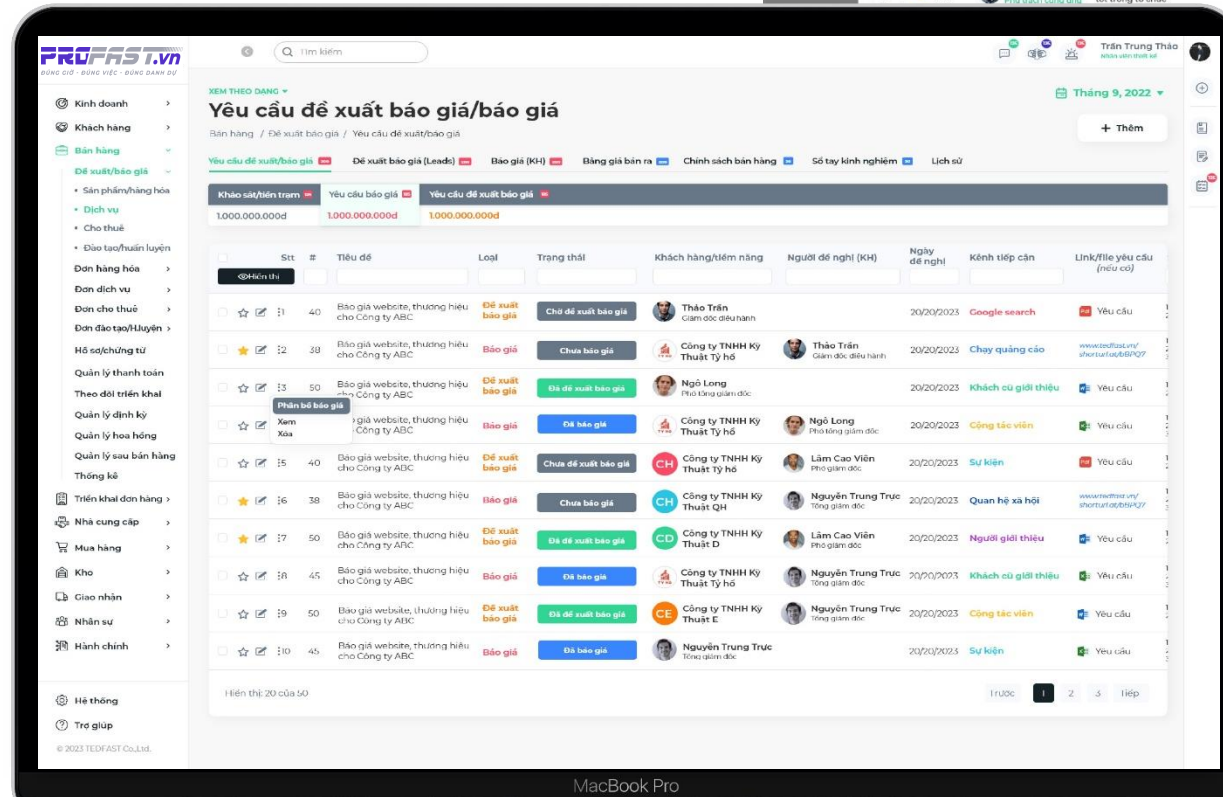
PROFAST.vn
ĐÚNG GIỜ - ĐÚNG VIỆC - ĐÚNG DANH DỰ

Tìm kiếm

Trần Trung Thảo
Nhân viên thiết kế

Kinh doanh
Khách hàng
Bán hàng
Đề xuất/báo giá
• Sản phẩm/hàng hóa
• Dịch vụ
• Cho thuê
• Đào tạo/huấn luyện
Đơn hàng hóa
Đơn dịch vụ
Đơn cho thuê
Đơn đào tạo/H.luyện
Hồ sơ/chứng từ
Quản lý thanh toán
Theo dõi triển khai
Quản lý định kỳ
Quản lý hoa hồng
Quản lý sau bán hàng
Thống kê
Triển khai đơn hàng
Nhà cung cấp
Mua hàng
Kho
Giao nhận
Nhân sự
Hành chính

Hệ thống
Trợ giúp
© 2023 TEDFAST Co.,Ltd.

XEM THEO DẠNG
Yêu cầu đề xuất báo giá/báo giá
Bán hàng / Đề xuất báo giá / Yêu cầu đề xuất báo giá

Tháng 9, 2022
+ Thêm

Yêu cầu đề xuất/báo giá | Đề xuất báo giá (Leads) | Báo giá (KH) | Bảng giá bán ra | Chính sách bán hàng | Sổ tay kinh nghiệm | Lịch sử

| Khảo sát/tiền trạm | Yêu cầu báo giá | Yêu cầu đề xuất báo giá |
|---|---|---|
| 1.000.000.000đ | 1.000.000.000đ | 1.000.000.000đ |

Hiển thị

| Stt | # | Tiêu đề | Loại | Trạng thái | Khách hàng/tiềm năng | Người đề nghị (KH) | Ngày đề nghị | Kênh tiếp cận | Link/file yêu cầu (nếu có) |
|---|---|---|---|---|---|---|---|---|---|
| 1 | 40 | Báo giá website, thương hiệu cho Công ty ABC | Đề xuất báo giá | Chờ đề xuất báo giá | Thảo Trần Giám đốc điều hành | | 20/20/2023 | Google search | Yêu cầu |
| 2 | 38 | Báo giá website, thương hiệu cho Công ty ABC | Báo giá | Chưa báo giá | Công ty TNHH Kỹ Thuật Tỷ hổ | Thảo Trần Giám đốc điều hành | 20/20/2023 | Chạy quảng cáo | www.tedfast.vn/ shorturl.at/bBPQ7 |
| 3 | 50 | Báo giá website, thương hiệu cho Công ty ABC | Đề xuất báo giá | Đã đề xuất báo giá | Ngô Long Phó tổng giám đốc | | 20/20/2023 | Khách cũ giới thiệu | Yêu cầu |
| | | Phân bổ báo giá / Xem / Xóa ...o giá website, thương hiệu ...Công ty ABC | Báo giá | Đã báo giá | Công ty TNHH Kỹ Thuật Tỷ hổ | Ngô Long Phó tổng giám đốc | 20/20/2023 | Cộng tác viên | Yêu cầu |
| 5 | 40 | Báo giá website, thương hiệu cho Công ty ABC | Đề xuất báo giá | Chưa đề xuất báo giá | CH Công ty TNHH Kỹ Thuật Tỷ hổ | Lâm Cao Viên Phó giám đốc | 20/20/2023 | Sự kiện | Yêu cầu |
| 6 | 38 | Báo giá website, thương hiệu cho Công ty ABC | Báo giá | Chưa báo giá | CH Công ty TNHH Kỹ Thuật QH | Nguyễn Trung Trực Tổng giám đốc | 20/20/2023 | Quan hệ xã hội | www.tedfast.vn/ shorturl.at/bBPQ7 |
| 7 | 50 | Báo giá website, thương hiệu cho Công ty ABC | Đề xuất báo giá | Đã đề xuất báo giá | CD Công ty TNHH Kỹ Thuật D | Lâm Cao Viên Phó giám đốc | 20/20/2023 | Người giới thiệu | Yêu cầu |
| 8 | 45 | Báo giá website, thương hiệu cho Công ty ABC | Báo giá | Đã báo giá | Công ty TNHH Kỹ Thuật Tỷ hổ | Nguyễn Trung Trực Tổng giám đốc | 20/20/2023 | Khách cũ giới thiệu | Yêu cầu |
| 9 | 50 | Báo giá website, thương hiệu cho Công ty ABC | Đề xuất báo giá | Đã đề xuất báo giá | CE Công ty TNHH Kỹ Thuật E | Nguyễn Trung Trực Tổng giám đốc | 20/20/2023 | Cộng tác viên | Yêu cầu |
| 10 | 45 | Báo giá website, thương hiệu cho Công ty ABC | Báo giá | Đã báo giá | Nguyễn Trung Trực Tổng giám đốc | | 20/20/2023 | Sự kiện | Yêu cầu |

Hiển thị: 20 của 50
Trước 1 2 3 Tiếp

MacBook Pro